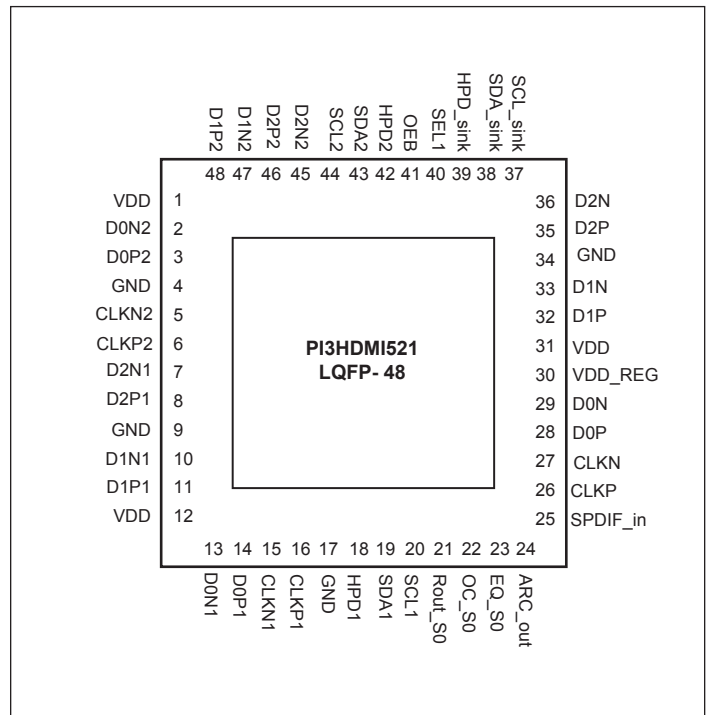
D1P2 D1N2 D2P2 D2N2 SCL2 SDA2 HPD2 OEB SEL1 HPD_sink SDA_sink SCL_sink

48 47 46 45 44 43 42 41 40 39 38 37

VDD 1
D0N2 2
D0P2 3
GND 4
CLKN2 5
CLKP2 6
D2N1 7
D2P1 8
GND 9
D1N1 10
D1P1 11
VDD 12

36 D2N
35 D2P
34 GND
33 D1N
32 D1P
31 VDD
30 VDD_REG
29 D0N
28 D0P
27 CLKN
26 CLKP
25 SPDIF_in

PI3HDMI521
LQFP- 48

13 14 15 16 17 18 19 20 21 22 23 24

D0N1 D0P1 CLKN1 CLKP1 GND HPD1 SDA1 SCL1 Rout_S0 OC_S0 EQ_S0 ARC_out